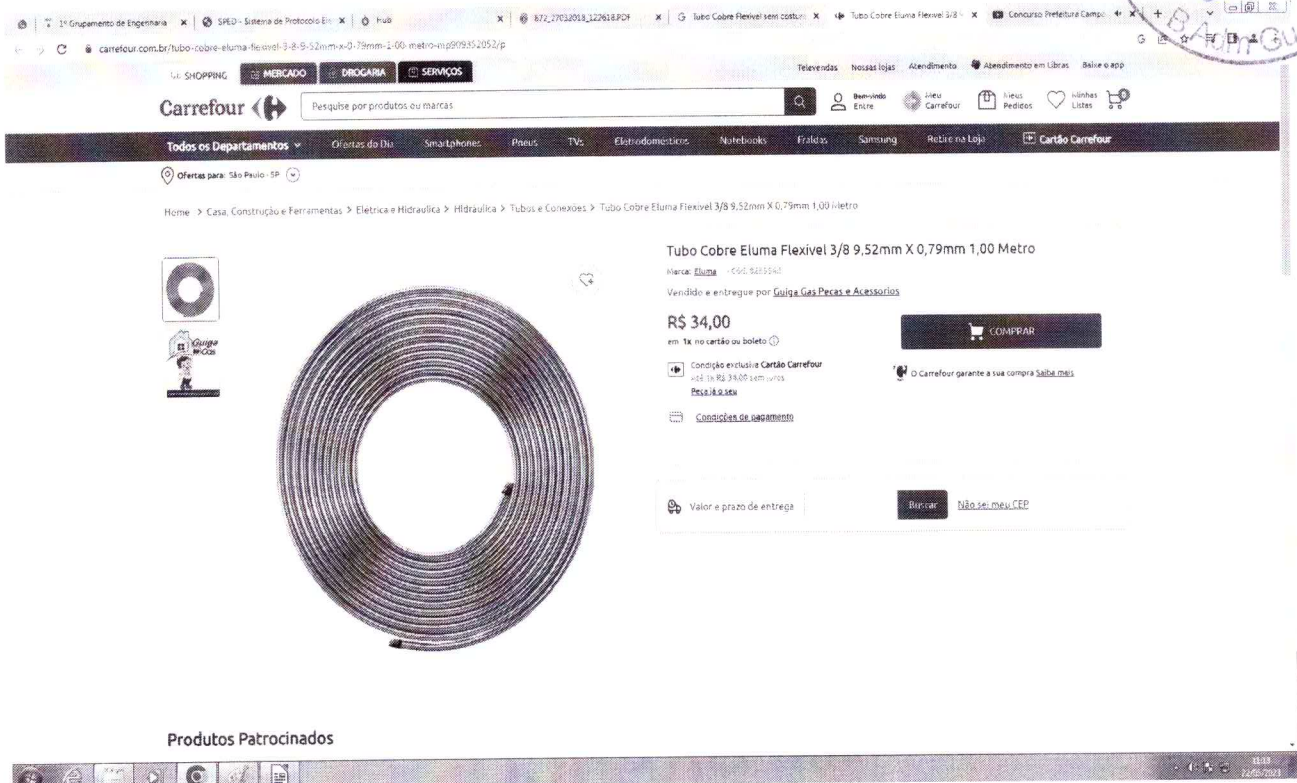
1º Grupamento de Engenharia | SPED - Sistema de Protocolo El | Hub | 872_27032018_122618.PDF | Tubo Cobre Flexivel sem costura | Tubo Cobre Eluma Flexivel 3/8 | Concurso Prefeitura Campo

carrefour.com.br/tubo-cobre-eluma-flexivel-3-8-9-52mm-x-0-79mm-1-00-metro-mp909352052/p

SHOPPING | MERCADO | DROGARIA | SERVIÇOS

Televendas Nossas lojas Atendimento Atendimento em Libras Baixe o app

Carrefour

Pesquise por produtos ou marcas

Bem-vindo Entre | Meu Carrefour | Meus Pedidos | Minhas Listas | 0

Todos os Departamentos | Ofertas do Dia | Smartphones | Pneus | TVs | Eletrodomésticos | Notebooks | Fraldas | Samsung | Retire na Loja | Cartão Carrefour

Ofertas para: São Paulo - SP

Home > Casa, Construção e Ferramentas > Eletrica e Hidraulica > Hidraulica > Tubos e Conexoes > Tubo Cobre Eluma Flexivel 3/8 9,52mm X 0,79mm 1,00 Metro

Tubo Cobre Eluma Flexivel 3/8 9,52mm X 0,79mm 1,00 Metro

Marca: Eluma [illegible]

Vendido e entregue por Guiga Gas Pecas e Acessorios

R$ 34,00
em 1x no cartão ou boleto

COMPRAR

Condição exclusiva Cartão Carrefour
até 1x R$ 34,00 sem juros
Peça já o seu

O Carrefour garante a sua compra Saiba mais

Condições de pagamento

Valor e prazo de entrega | Buscar | Não sei meu CEP

Guiga Gás

Produtos Patrocinados

11:13
22/05/2023